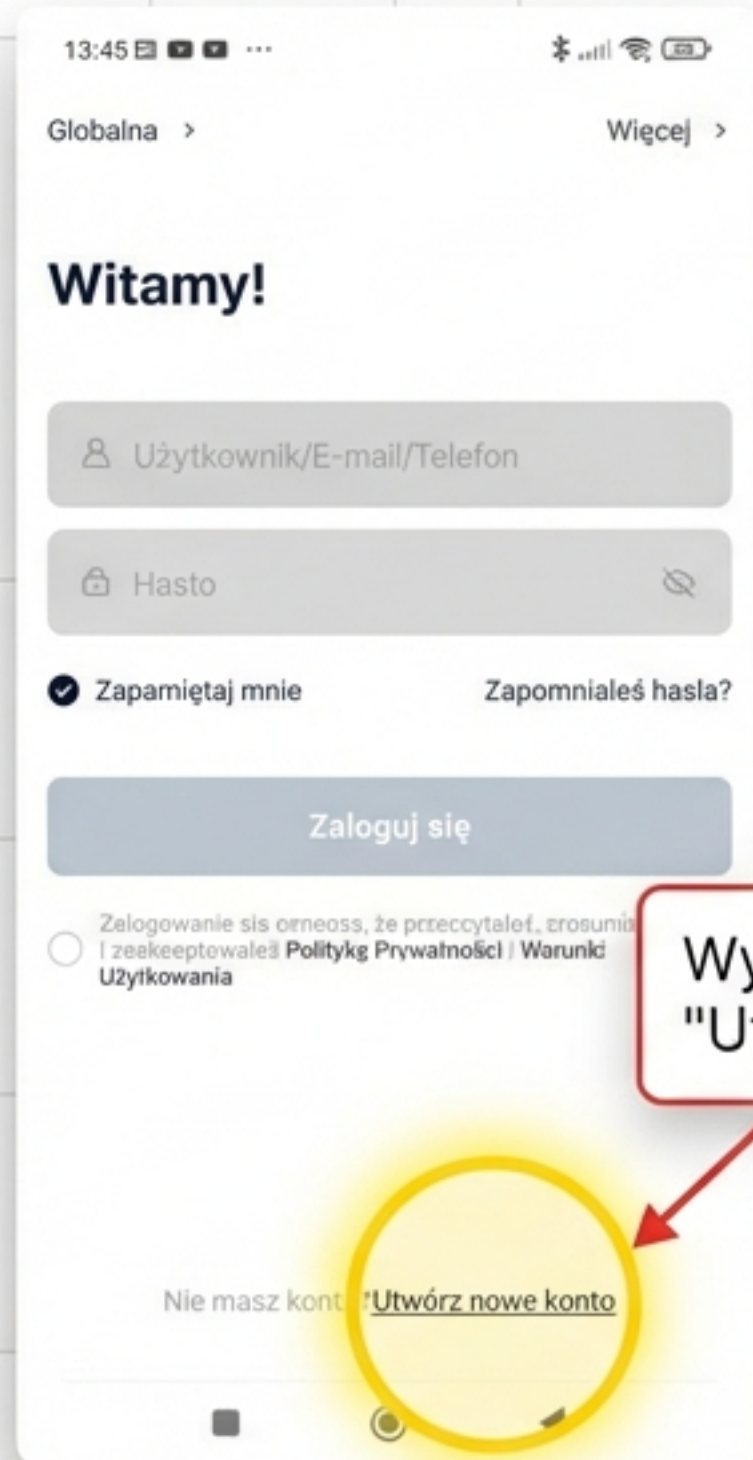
13:45

Globalna >

Więcej >

Witamy!

Użytkownik/E-mail/Telefon

Hasto

Zapamiętaj mnie

Zapomnialeś hasla?

Zaloguj się

Zelogowanie sis orneoss, że przeccytaleł, erosunia i zeakeeptowaleś Politykg Prywatności / Warunki Użytkowania

Wy "U

Nie masz kont ?Utwórz nowe konto